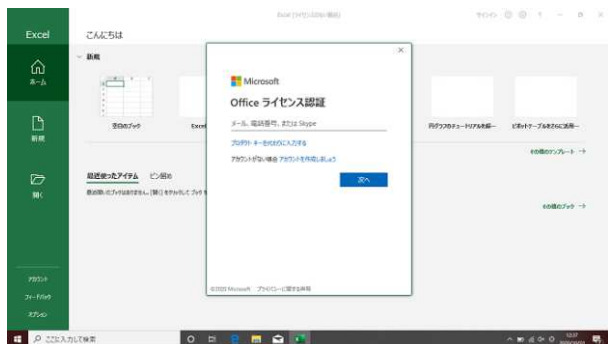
Excel (ライセンスのない製品)

サインイン

Excel

ホーム

新規

開く

こんにちは

新規

空白のブック

Excel

円グラフのチュートリアルを紹介

ピボットテーブルをさらに活用

その他のテンプレート →

最近使ったアイテム　ピン留め

最近使ったブックはありません。[開く] をクリックして ブックを

その他のブック →

アカウント

フィードバック

オプション

×

Microsoft

Office ライセンス認証

メール、電話番号、または Skype

プロダクト キーを代わりに入力する

アカウントがない場合 アカウントを作成しましょう

次へ

©2020 Microsoft　プライバシーに関する声明

ここに入力して検索